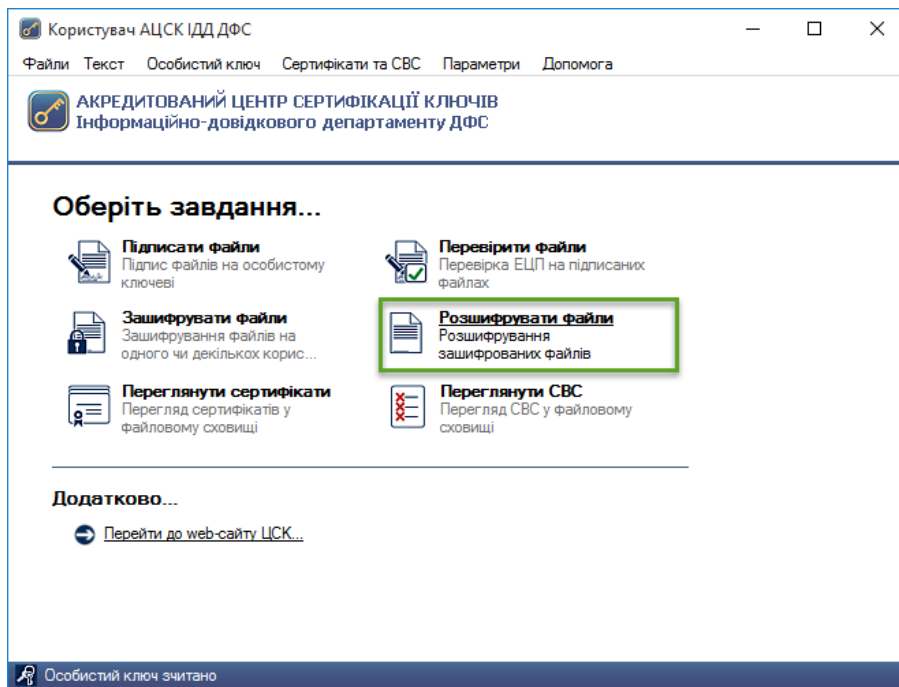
Користувач АЦСК ІДД ДФС

Файли Текст Особистий ключ Сертифікати та СВС Параметри Допомога

АКРЕДИТОВАНИЙ ЦЕНТР СЕРТИФІКАЦІЇ КЛЮЧІВ
Інформаційно-довідкового департаменту ДФС

Оберіть завдання...

Підписати файли
Підпис файлів на особистому ключеві

Перевірити файли
Перевірка ЕЦП на підписаних файлах

Зашифрувати файли
Зашифрування файлів на одного чи декількох корис...

Розшифрувати файли
Розшифрування зашифрованих файлів

Переглянути сертифікати
Перегляд сертифікатів у файловому сховищі

Переглянути СВС
Перегляд СВС у файловому сховищі

Додатково...

Перейти до web-сайту ЦСК...

Особистий ключ зчитано